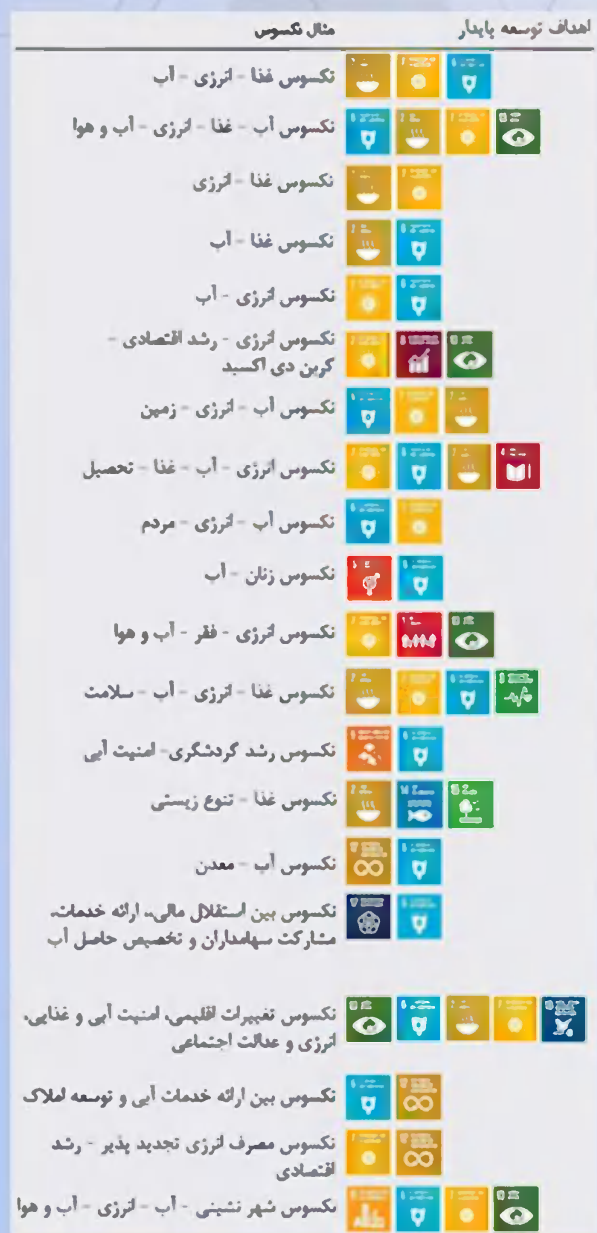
| اهداف توسعه پایدار | مثال نکسوس |
|---|---|
| | نکسوس غذا - انرژی - آب |
| | نکسوس آب - غذا - انرژی - آب و هوا |
| | نکسوس غذا - انرژی |
| | نکسوس غذا - آب |
| | نکسوس انرژی - آب |
| | نکسوس انرژی - رشد اقتصادی - کربن دی اکسید |
| | نکسوس آب - انرژی - زمین |
| | نکسوس انرژی - آب - غذا - تحصیل |
| | نکسوس آب - انرژی - مردم |
| | نکسوس زنان - آب |
| | نکسوس انرژی - فقر - آب و هوا |
| | نکسوس غذا - انرژی - آب - سلامت |
| | نکسوس رشد گردشگری- امنیت آبی |
| | نکسوس غذا - تنوع زیستی |
| | نکسوس آب - معدن |
| | نکسوس بین استقلال مالی، ارائه خدمات، مشارکت سهامداران و تخصیص حاصل آب |
| | نکسوس تغییرات اقلیمی، امنیت آبی و غذایی، انرژی و عدالت اجتماعی |
| | نکسوس بین ارائه خدمات آبی و توسعه املاک |
| | نکسوس مصرف انرژی تجدید پذیر - رشد اقتصادی |
| | نکسوس شهر نشینی - آب - انرژی - آب و هوا |